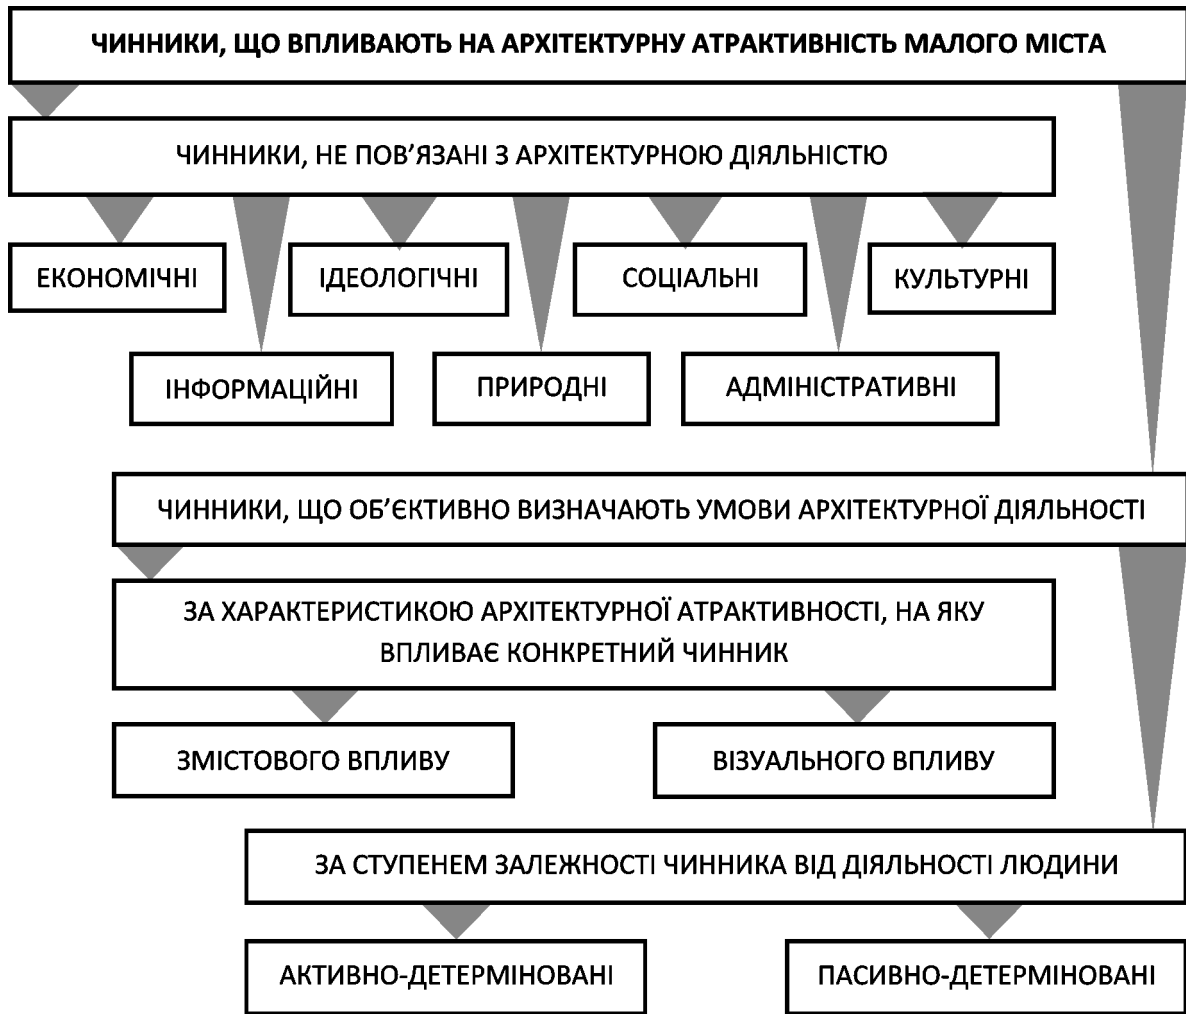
ЧИННИКИ, ЩО ВПЛИВАЮТЬ НА АРХІТЕКТУРНУ АТРАКТИВНІСТЬ МАЛОГО МІСТА

ЧИННИКИ, НЕ ПОВ'ЯЗАНІ З АРХІТЕКТУРНОЮ ДІЯЛЬНІСТЮ

ЕКОНОМІЧНІ

ІДЕОЛОГІЧНІ

СОЦІАЛЬНІ

КУЛЬТУРНІ

ІНФОРМАЦІЙНІ

ПРИРОДНІ

АДМІНІСТРАТИВНІ

ЧИННИКИ, ЩО ОБ'ЄКТИВНО ВИЗНАЧАЮТЬ УМОВИ АРХІТЕКТУРНОЇ ДІЯЛЬНОСТІ

ЗА ХАРАКТЕРИСТИКОЮ АРХІТЕКТУРНОЇ АТРАКТИВНОСТІ, НА ЯКУ ВПЛИВАЄ КОНКРЕТНИЙ ЧИННИК

ЗМІСТОВОГО ВПЛИВУ

ВІЗУАЛЬНОГО ВПЛИВУ

ЗА СТУПЕНЕМ ЗАЛЕЖНОСТІ ЧИННИКА ВІД ДІЯЛЬНОСТІ ЛЮДИНИ

АКТИВНО-ДЕТЕРМІНОВАНІ

ПАСИВНО-ДЕТЕРМІНОВАНІ